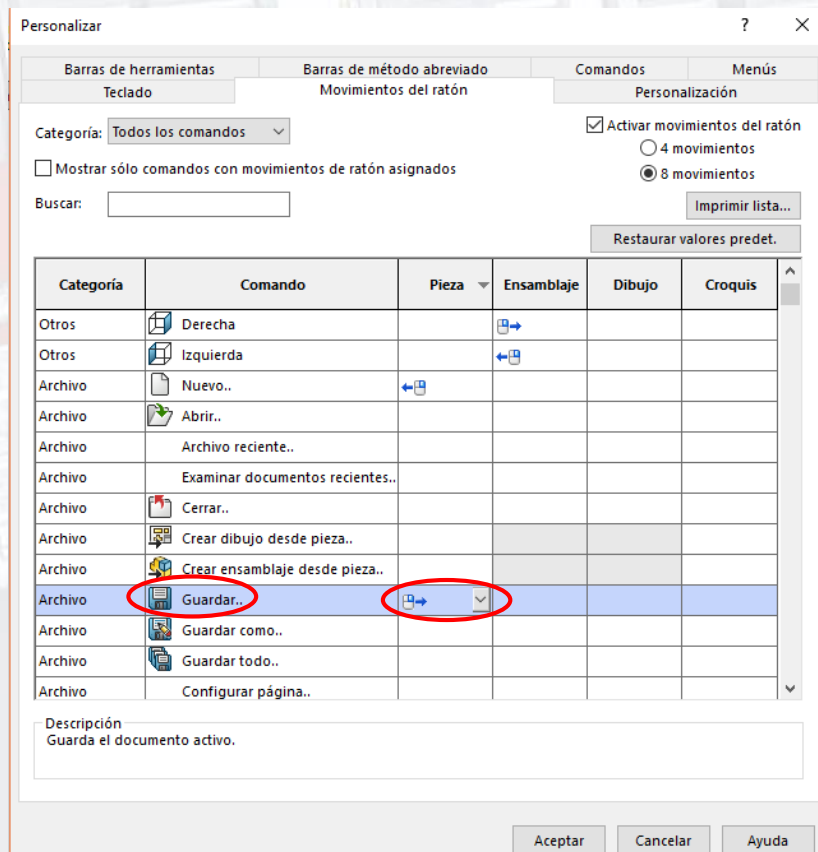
Personalizar

?

Barras de herramientas | Barras de método abreviado | Comandos | Menús
Teclado | Movimientos del ratón | Personalización

Categoría: Todos los comandos

Activar movimientos del ratón
4 movimientos
8 movimientos

Mostrar sólo comandos con movimientos de ratón asignados

Buscar:

Imprimir lista...

Restaurar valores predet.

| Categoría | Comando | Pieza | Ensamblaje | Dibujo | Croquis |
|---|---|---|---|---|---|
| Otros | Derecha | | | | |
| Otros | Izquierda | | | | |
| Archivo | Nuevo.. | | | | |
| Archivo | Abrir.. | | | | |
| Archivo | Archivo reciente.. | | | | |
| Archivo | Examinar documentos recientes.. | | | | |
| Archivo | Cerrar.. | | | | |
| Archivo | Crear dibujo desde pieza.. | | | | |
| Archivo | Crear ensamblaje desde pieza.. | | | | |
| Archivo | Guardar.. | | | | |
| Archivo | Guardar como.. | | | | |
| Archivo | Guardar todo.. | | | | |
| Archivo | Configurar página.. | | | | |

Descripción
Guarda el documento activo.

Aceptar | Cancelar | Ayuda